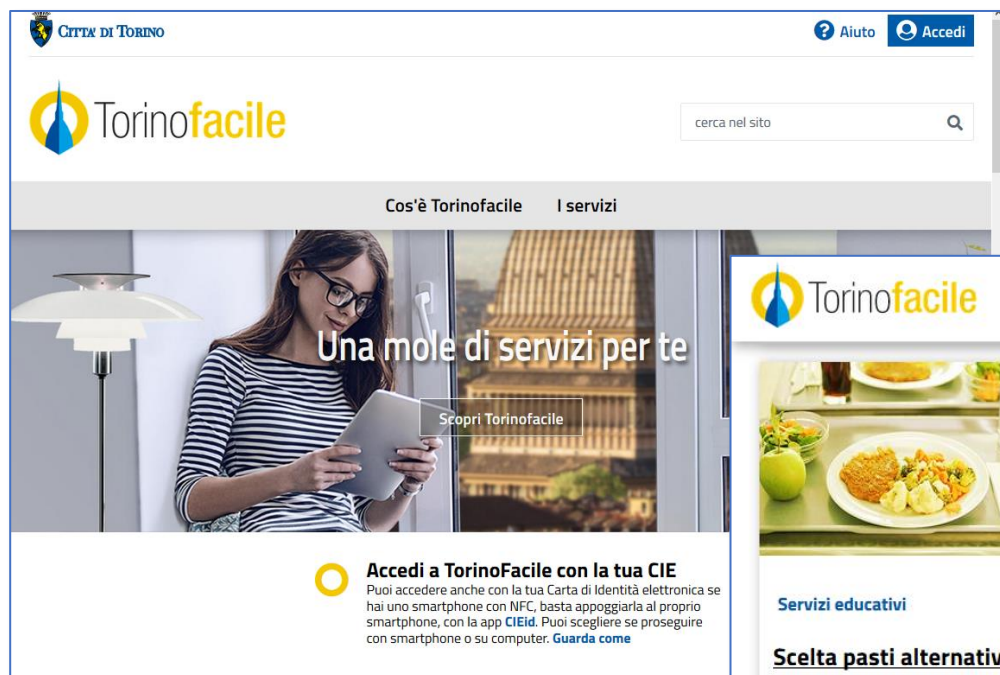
CITTA' DI TORINO

Aiuto

Accedi

Torinofacile

cerca nel sito

Cos'è Torinofacile

I servizi

Una mole di servizi per te

Scopri Torinofacile

Accedi a TorinoFacile con la tua CIE

Puoi accedere anche con la tua Carta di Identità elettronica se hai uno smartphone con NFC, basta appoggiarla al proprio smartphone, con la app CIEid. Puoi scegliere se proseguire con smartphone o su computer. Guarda come

Torinofacile

Servizi educativi

Scelta pasti alternativ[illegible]